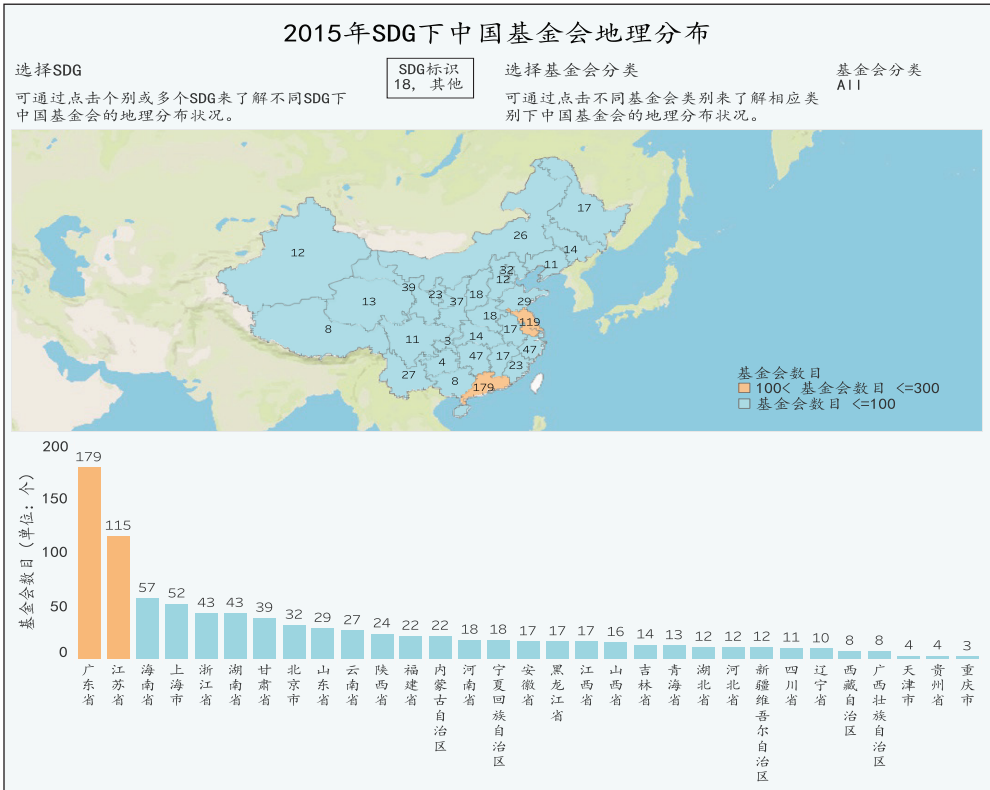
2015年SDG下中国基金会地理分布

选择SDG

可通过点击个别或多个SDG来了解不同SDG下中国基金会的地理分布状况。

SDG标识
18, 其他

选择基金会分类

可通过点击不同基金会类别来了解相应类别下中国基金会的地理分布状况。

基金会分类
All

17
26
14
11
12
32
12
39
23
37
18
29
13
18
8
17
119
11
3
14
47
4
47
17
23
27
8
179

基金会数目
100< 基金会数目 <=300
基金会数目 <=100

基金会数目 (单位: 个)

200
150
100
50
0

| 广东省 | 江苏省 | 海南省 | 上海市 | 浙江省 | 湖南省 | 甘肃省 | 北京市 | 山东省 | 云南省 | 陕西省 | 福建省 | 内蒙古自治区 | 河南省 | 宁夏回族自治区 | 安徽省 | 黑龙江省 | 江西省 | 山西省 | 吉林省 | 青海省 | 湖北省 | 河北省 | 新疆维吾尔自治区 | 四川省 | 辽宁省 | 西藏自治区 | 广西壮族自治区 | 天津市 | 贵州省 | 重庆市 |
|---|---|---|---|---|---|---|---|---|---|---|---|---|---|---|---|---|---|---|---|---|---|---|---|---|---|---|---|---|---|---|
| 179 | 115 | 57 | 52 | 43 | 43 | 39 | 32 | 29 | 27 | 24 | 22 | 22 | 18 | 18 | 17 | 17 | 17 | 16 | 14 | 13 | 12 | 12 | 12 | 11 | 10 | 8 | 8 | 4 | 4 | 3 |